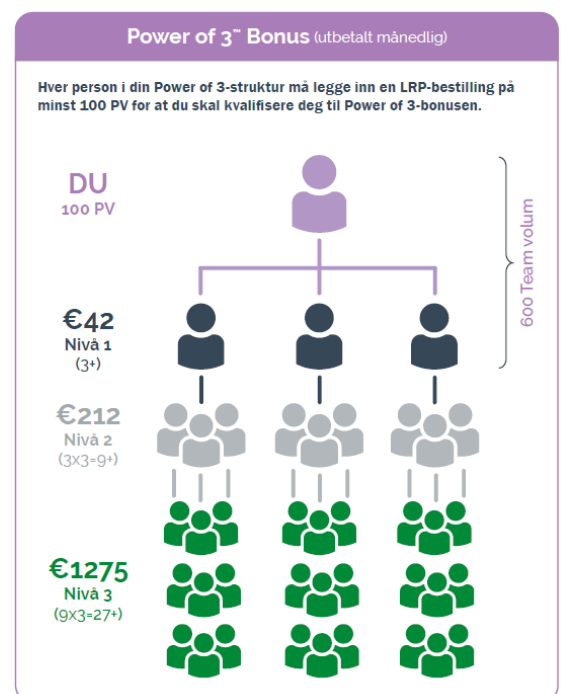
Power of 3™ Bonus (utbetalt månedlig)

Hver person i din Power of 3-struktur må legge inn en LRP-bestilling på minst 100 PV for at du skal kvalifisere deg til Power of 3-bonusen.

DU
100 PV

600 Team volum

€42
Nivå 1
(3+)

€212
Nivå 2
(3X3=9+)

€1275
Nivå 3
(9X3=27+)